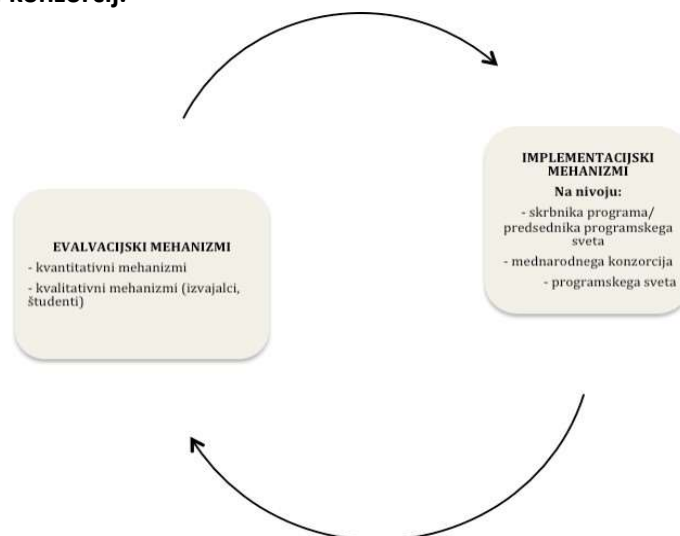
konzorcij.

EVALVACIJSKI MEHANIZMI
- kvantitativni mehanizmi
- kvalitativni mehanizmi (izvajalci, študenti)

IMPLEMENTACIJSKI MEHANIZMI
Na nivoju:
- skrbnika programa/ predsednika programskega sveta
- mednarodnega konzorcija
- programskega sveta